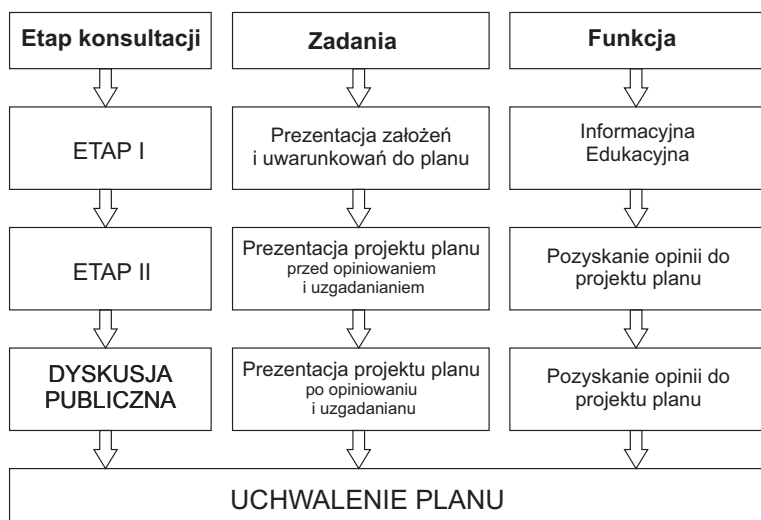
Etap konsultacji

Zadania

Funkcja

ETAP I

Prezentacja założeń i uwarunkowań do planu

Informacyjna
Edukacyjna

ETAP II

Prezentacja projektu planu przed opiniowaniem i uzgadnianiem

Pozyskanie opinii do projektu planu

DYSKUSJA PUBLICZNA

Prezentacja projektu planu po opiniowaniu i uzgadnianu

Pozyskanie opinii do projektu planu

UCHWALENIE PLANU